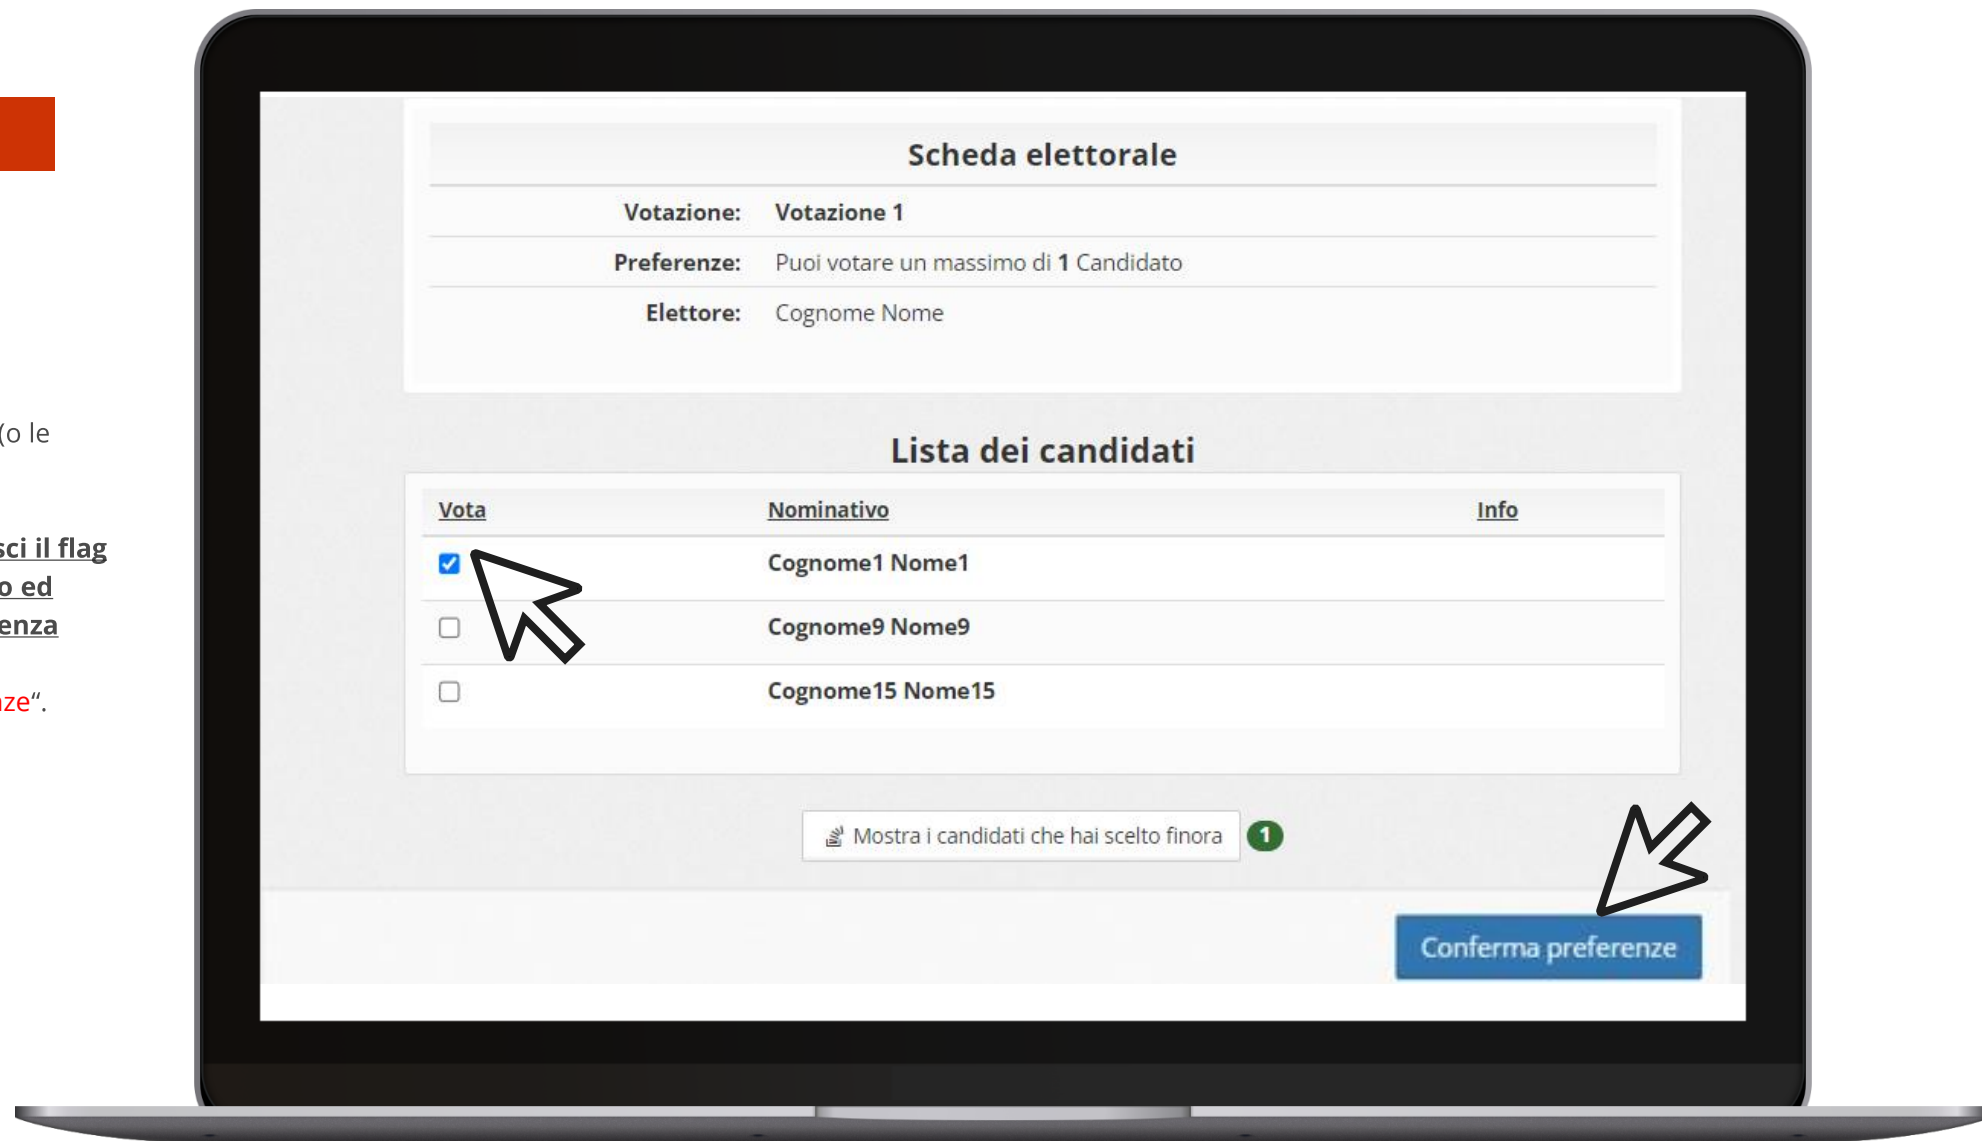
(o le

sci il flag
o ed
enza

ze".

Scheda elettorale

Votazione: Votazione 1
Preferenze: Puoi votare un massimo di **1** Candidato
Elettore: Cognome Nome

Lista dei candidati

| Vota | Nominativo | Info |
|---|---|---|
| ☑ | Cognome1 Nome1 | |
| ☐ | Cognome9 Nome9 | |
| ☐ | Cognome15 Nome15 | |

Mostra i candidati che hai scelto finora 1

Conferma preferenze